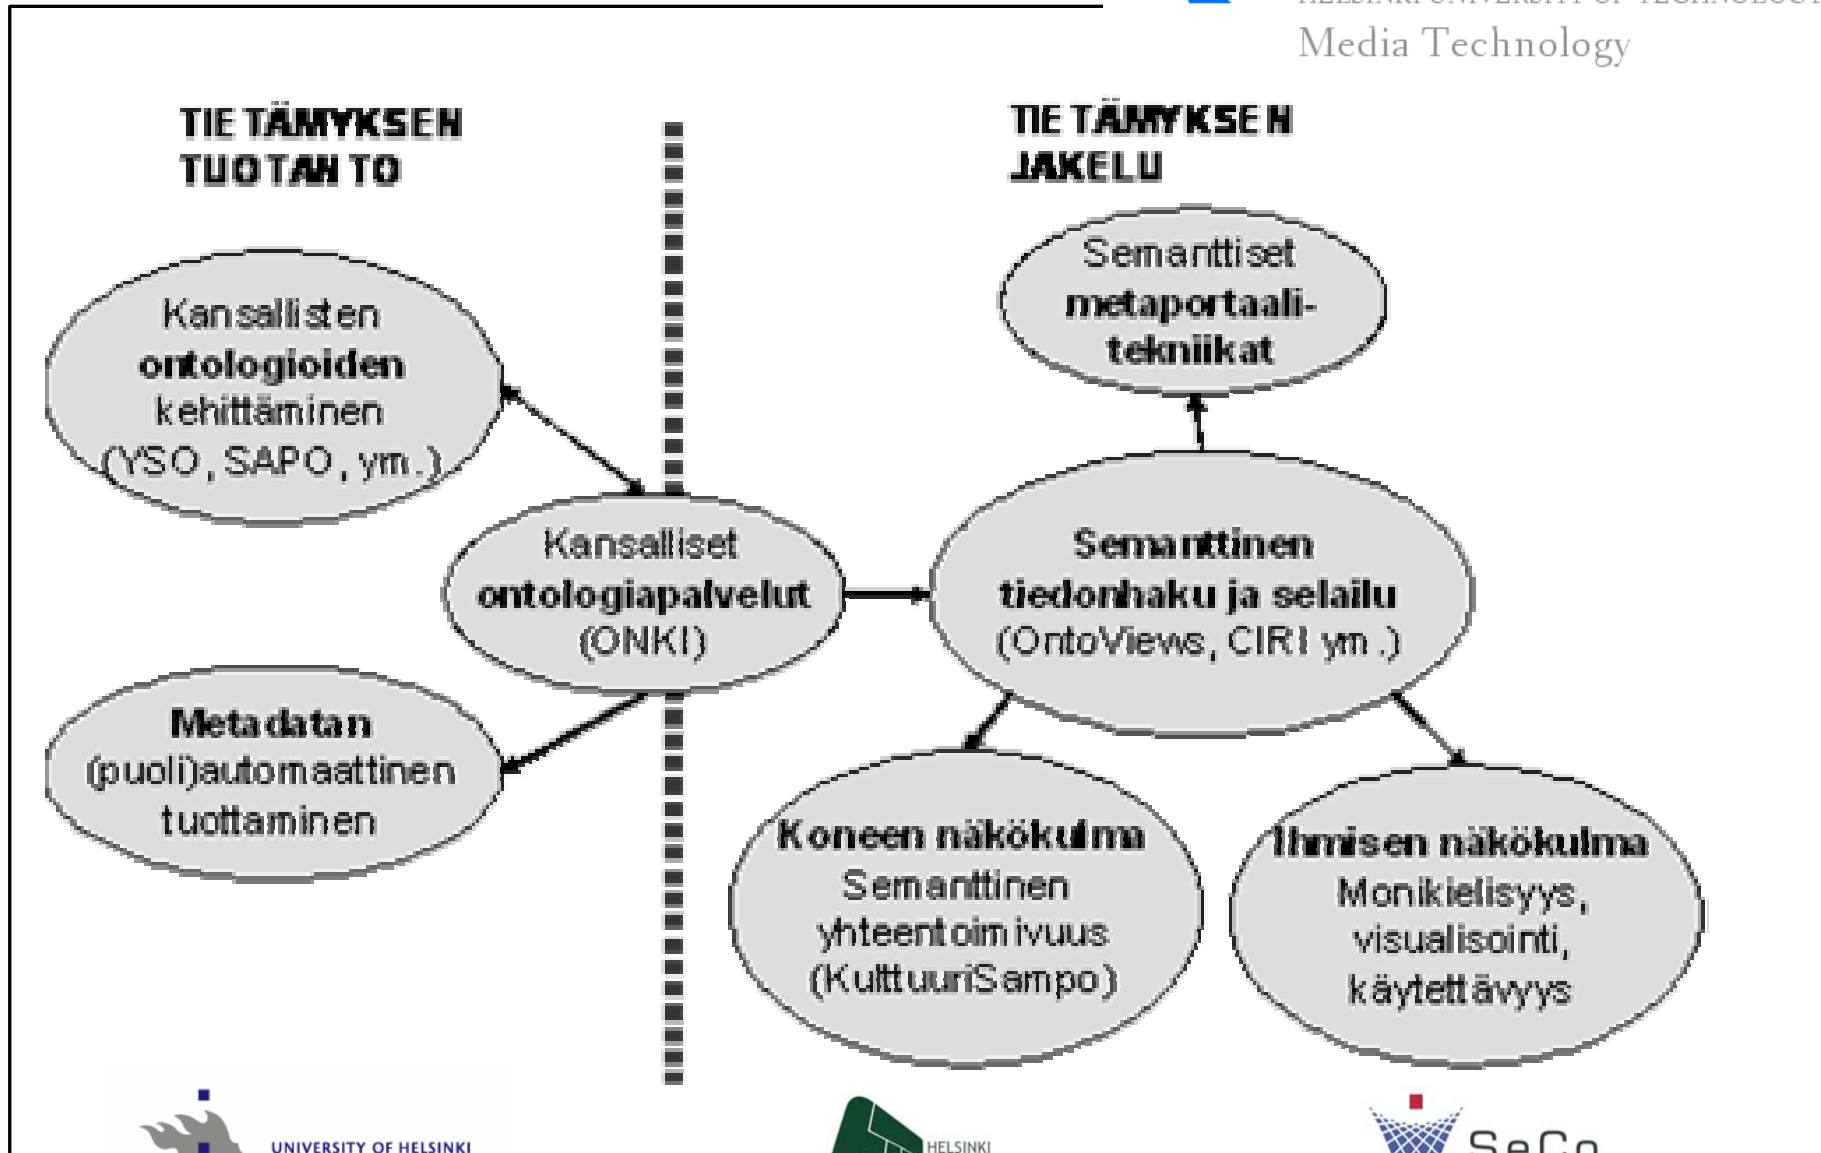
Media Technology

TIETÄMYKSEN TUOTANTO

TIETÄMYKSEN JAKELU

Semanttiset metaportaalitekniikat

Kansallisten ontologioiden kehittäminen (YSO, SAPO, ym.)

Kansalliset ontologiapalvelut (ONKI)

Semanttinen tiedonhaku ja selailu (OntoViews, CIRI ym.)

Metadatan (puoli)automaattinen tuottaminen

Koneen näkökulma Semanttinen yhteentoimivuus (KulttuuriSampo)

Ihmisen näkökulma Monikielisyys, visualisointi, käytettävyys

UNIVERSITY OF HELSINKI

HELSINKI

SeCo